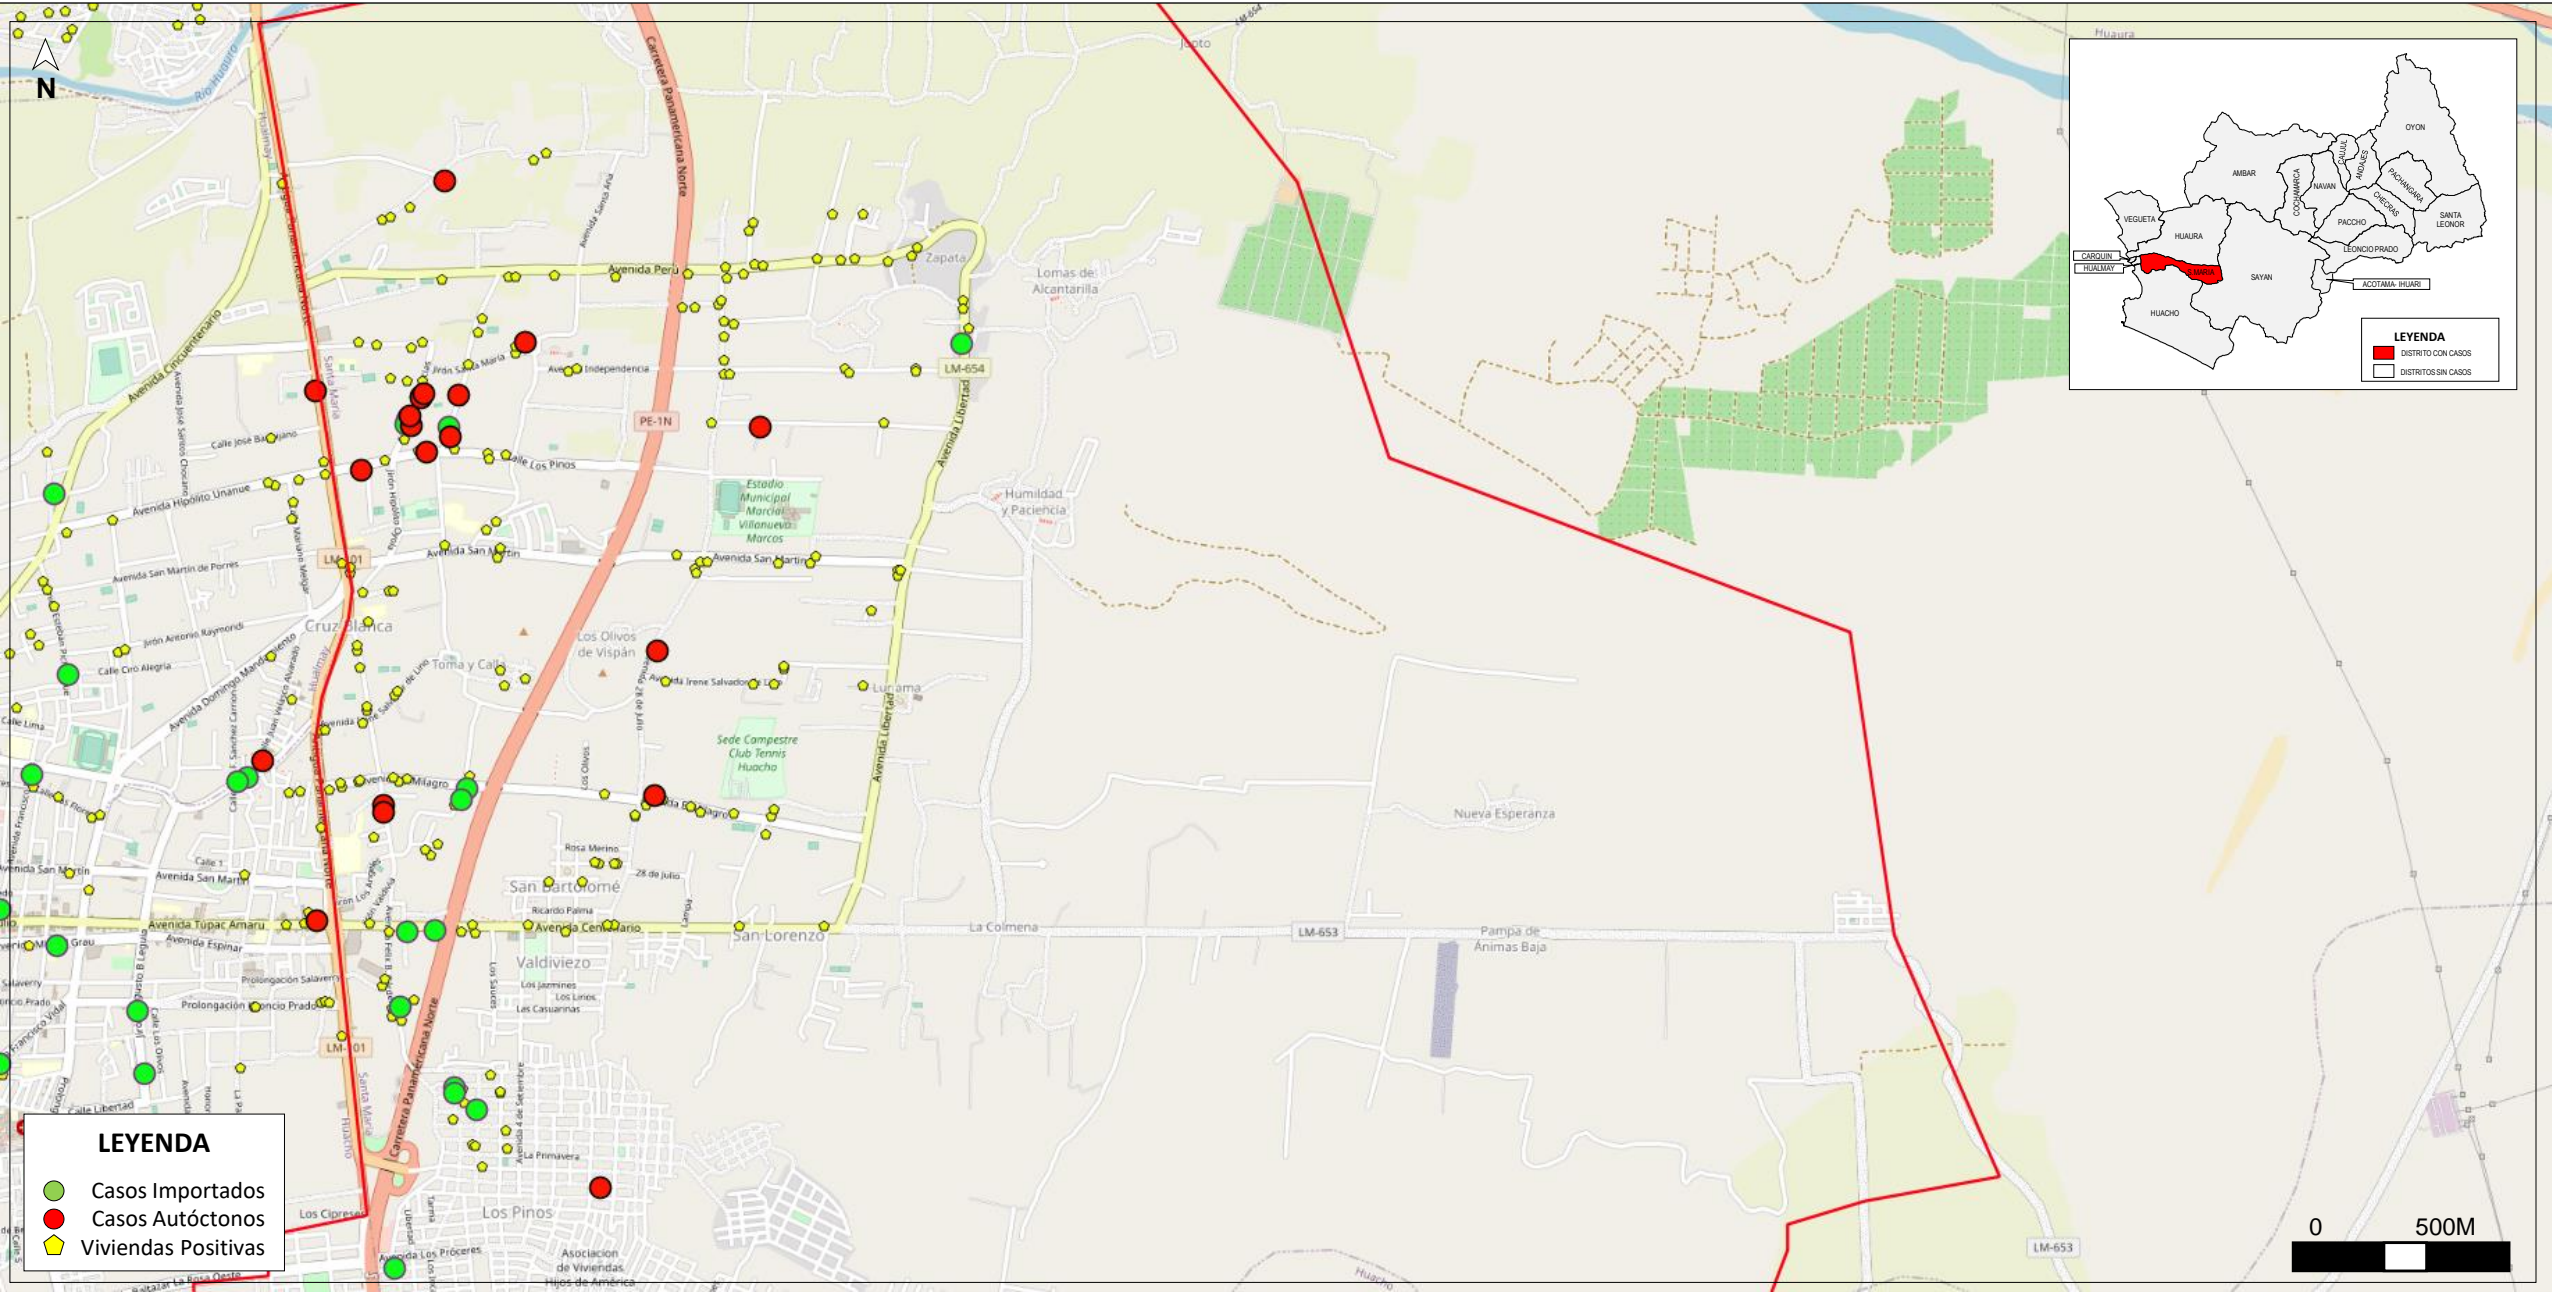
N

Río Huaura

Carretera Panamericana Norte

Avenida Perú

Zapata

Lomas de Alcantarilla

LM-654

Avenida Independencia

Jirón Santa María

PE-1N

Avenida Libertad

Calle Los Pinos

Estadio Municipal Marcial Villanueva Marcos

Humildad y Paciencia

Avenida Cincuentenario

Avenida Hipólito Unanue

Avenida San Martín

Avenida San Martín de Porres

Cruz Blanca

Los Olivos de Vispán

Toma y Calla

Avenida Irene Salvador

Lurama

Sede Campestre Club Tennis Huacho

Avenida Milagro

Nueva Esperanza

Rosa Merino

28 de Julio

San Bartolomé

Ricardo Palma

Avenida Tupac Amaru

Avenida Centenario

San Lorenzo

La Colmena

LM-653

Pampa de Ánimas Baja

Valdiviezo

Avenida Espinar

Prolongación Salaverry

Prolongación Leoncio Prado

LM-101

Los Jazmines

Los Lirios

Las Casuarinas

Calle Libertad

La Primavera

Los Pinos

Los Cipreses

Avenida Los Próceres

Asociación de Viviendas Hijos de América

Huaura

Joroto

LM-653

LEYENDA
Casos Importados
Casos Autóctonos
Viviendas Positivas

0 500M

OYON
AMBAR
CAUJUL
ANDAJES
NAVAN
COCHAMARCA
PACHANGARA
CHECRAS
VEGUETA
HUAURA
PACCHO
SANTA LEONOR
LEONCIO PRADO
CARQUIN
HUALMAY
SANTA MARIA
SAYAN
ACOTAMA- IHUARI
HUACHO

LEYENDA
DISTRITO CON CASOS
DISTRITOS SIN CASOS